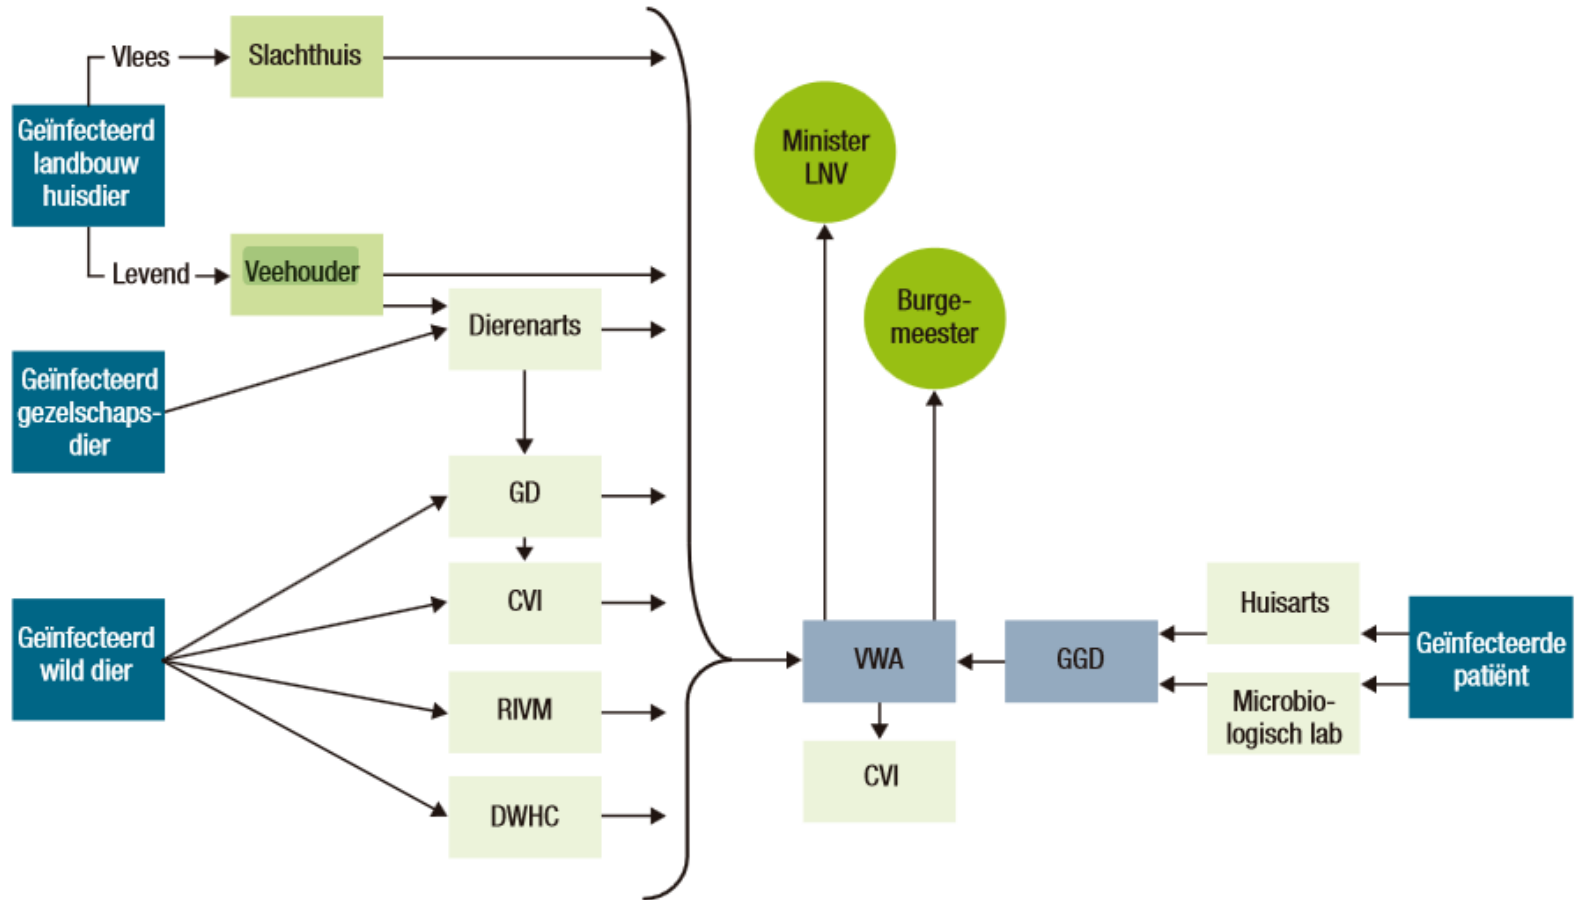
Vlees
Slachthuis
Geïnfecteerd landbouw huisdier
Levend
Veehouder
Dierenarts
Geïnfecteerd gezelschapsdier
GD
CVI
Geïnfecteerd wild dier
RIVM
DWHC
Minister LNV
Burgemeester
VWA
CVI
GGD
Huisarts
Microbiologisch lab
Geïnfecteerde patiënt